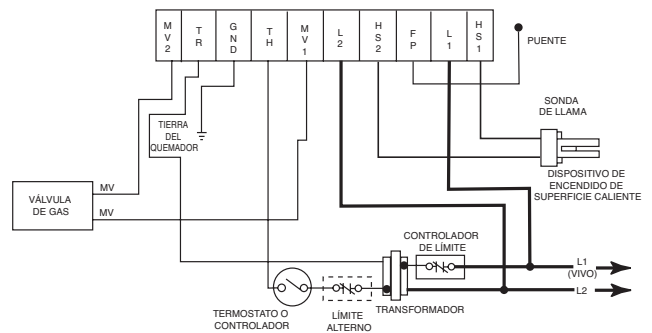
MV2
TR
GND
TH
MV1
L2
HS2
FP
L1
HS1
PUENTE

SONDA DE LLAMA

TIERRA DEL QUEMADOR

DISPOSITIVO DE ENCENDIDO DE SUPERFICIE CALIENTE

VÁLVULA DE GAS
MV
MV

CONTROLADOR DE LÍMITE

L1 (VIVO)
L2

TERMOSTATO O CONTROLADOR
LÍMITE ALTERNO
TRANSFORMADOR